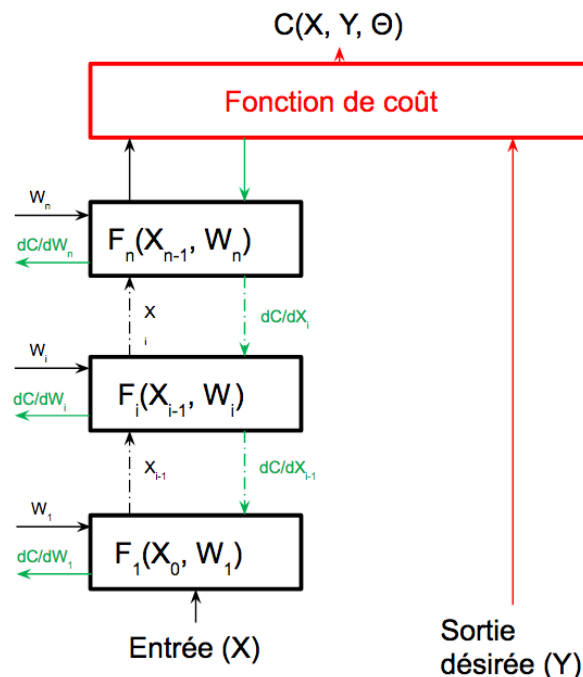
$C(X, Y, \Theta)$

Fonction de coût

$W_n$

$dC/dW_n$

$F_n(X_{n-1}, W_n)$

$X_i$

$dC/dX_i$

$W_i$

$dC/dW_i$

$F_i(X_{i-1}, W_i)$

$X_{i-1}$

$dC/dX_{i-1}$

$W_1$

$dC/dW_1$

$F_1(X_0, W_1)$

Entrée (X)

Sortie désirée (Y)